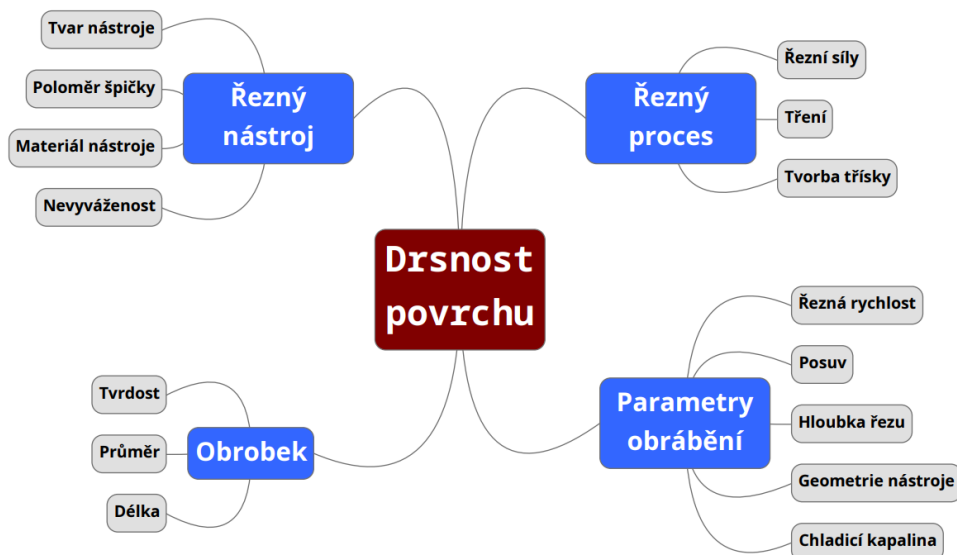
Drsnost povrchu

Řezný nástroj

Tvar nástroje

Poloměr špičky

Materiál nástroje

Nevyváženost

Řezný proces

Řezní síly

Tření

Tvorba třísky

Obrobek

Tvrdost

Průměr

Délka

Parametry obrábění

Řezná rychlost

Posuv

Hloubka řezu

Geometrie nástroje

Chladicí kapalina